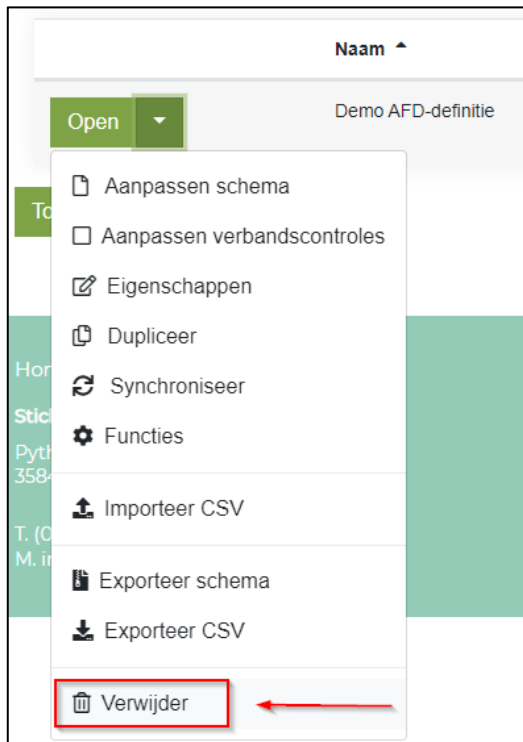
Naam

Open

Demo AFD-definitie

To

Aanpassen schema

Aanpassen verbandscontroles

Eigenschappen

Dupliceer

Synchroniseer

Functies

Importeer CSV

Exporteer schema

Exporteer CSV

Verwijder

Hor

Stic

Pyth
358

T. (0
M. i